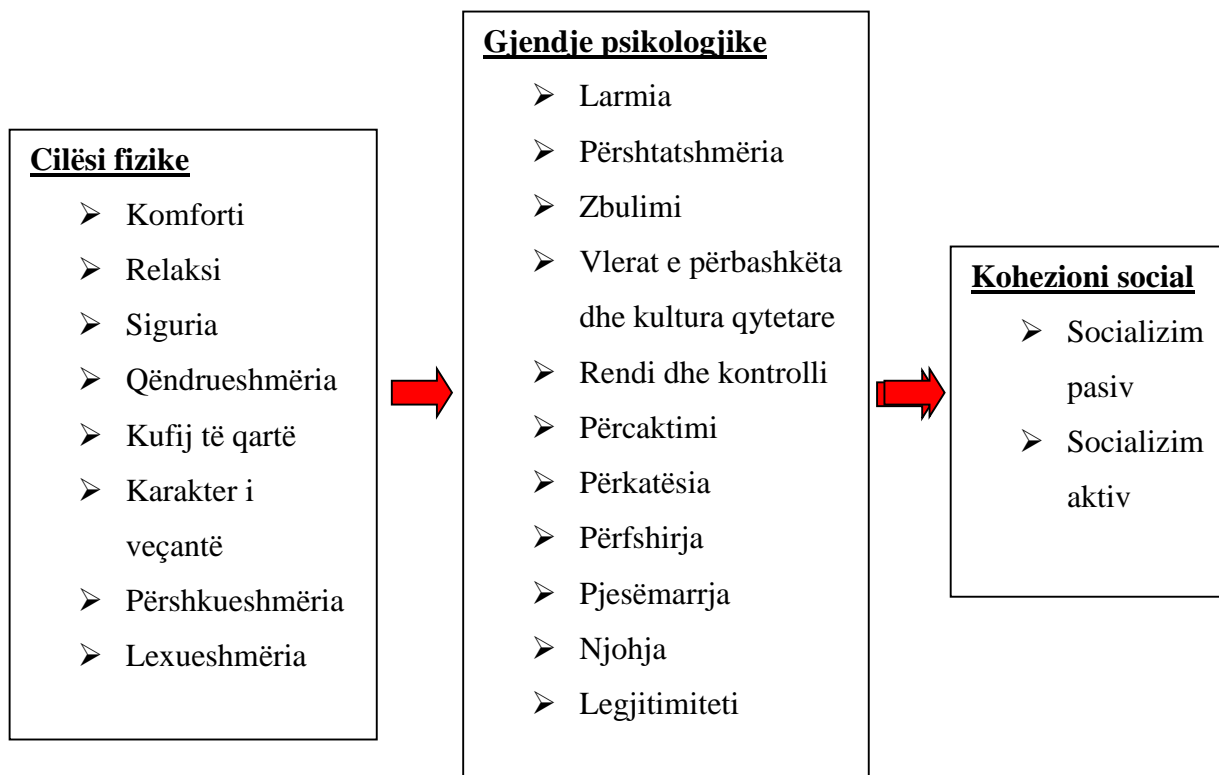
**Cilësi fizike**
- Komforti
- Relaksi
- Siguria
- Qëndrueshmëria
- Kufij të qartë
- Karakter i veçantë
- Përshkueshmëria
- Lexueshmëria

**Gjendje psikologjike**
- Larmia
- Përshtatshmëria
- Zbulimi
- Vlerat e përbashkëta dhe kultura qytetare
- Rendi dhe kontrolli
- Përcaktimi
- Përkatësia
- Përfshirja
- Pjesëmarrja
- Njohja
- Legjitimiteti

**Kohezioni social**
- Socializim pasiv
- Socializim aktiv